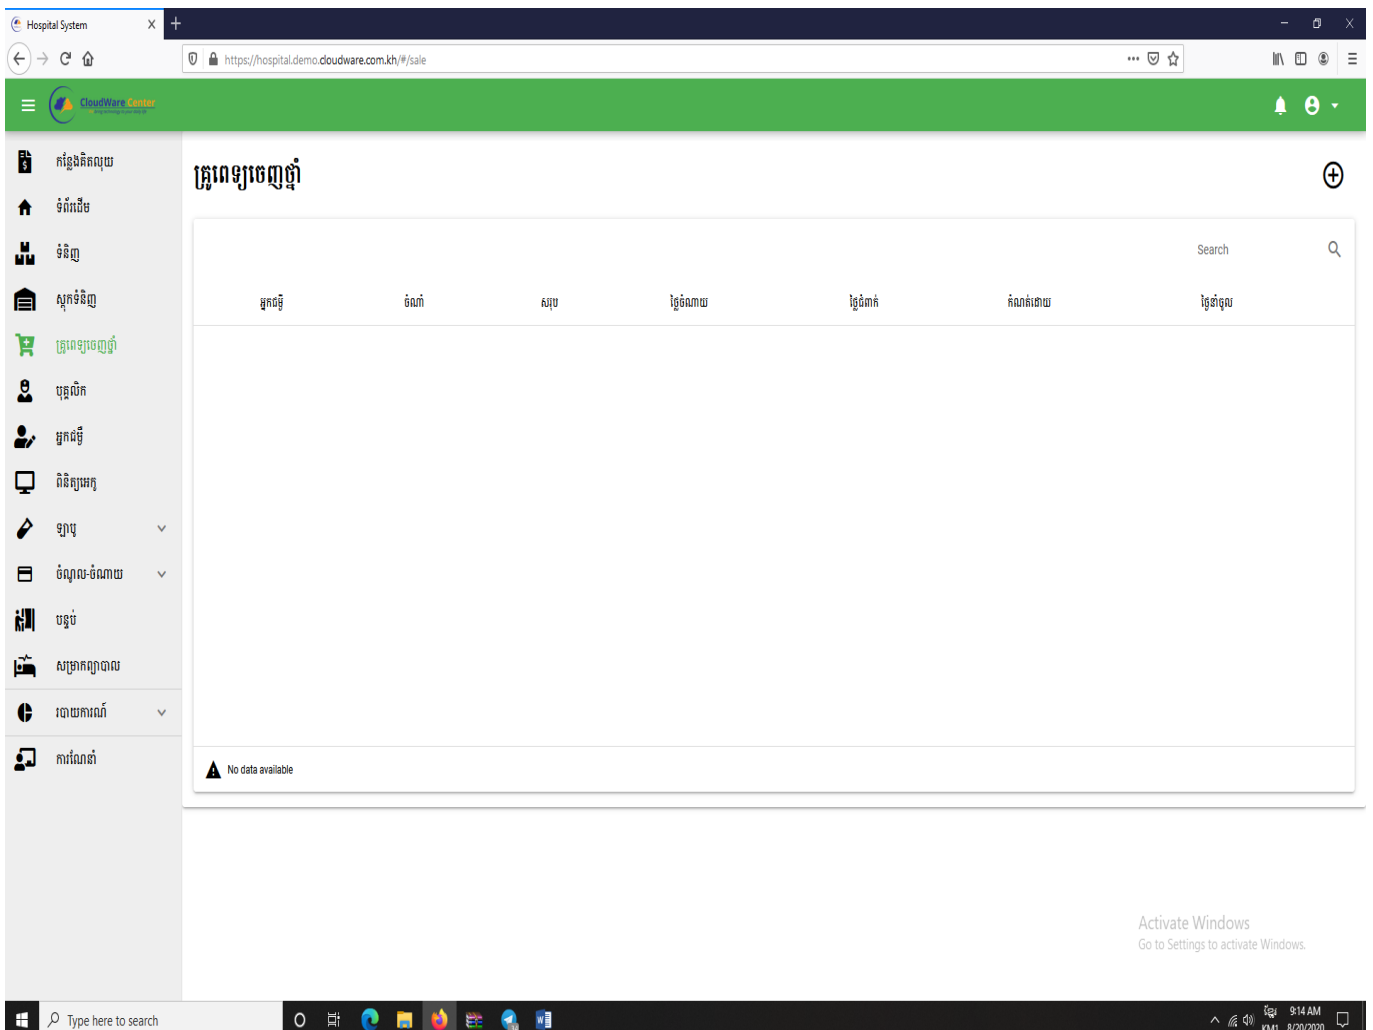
Hospital System

https://hospital.demo.cloudware.com.kh/#/sale

CloudWare Center

កន្លែងគិតលុយ
ទំព័រដើម
ទំនិញ
ស្តុកទំនិញ
គ្រូពេទ្យចេញថ្នាំ
បុគ្គលិក
អ្នកជំងឺ
ពិនិត្យអេកូ
ឡាបូ
ចំណូល-ចំណាយ
បន្ទប់
សម្រាកព្យាបាល
របាយការណ៍
ការកំណត់

គ្រូពេទ្យចេញថ្នាំ

Search

| អ្នកជំងឺ | ចំណាំ | សរុប | ថ្ងៃចំណាយ | ថ្ងៃជំពាក់ | កំណត់ដោយ | ថ្ងៃទាំទូល |
|---|---|---|---|---|---|---|

No data available

Activate Windows
Go to Settings to activate Windows.

Type here to search

9:14 AM
8/20/2020